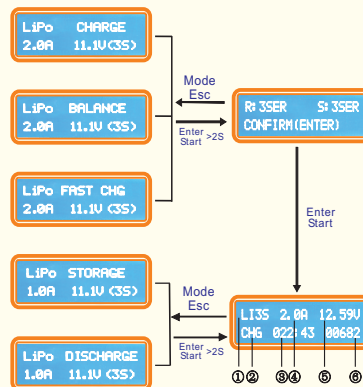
LiPo CHARGE
2.0A 11.1V(3S)

LiPo BALANCE
2.0A 11.1V(3S)

LiPo FAST CHG
2.0A 11.1V(3S)

Mode
Esc

Enter
Start >2S

R:3SER S:3SER
CONFIRM(ENTER)

Enter
Start

LiPo STORAGE
1.0A 11.1V(3S)

LiPo DISCHARGE
1.0A 11.1V(3S)

Mode
Esc

Enter
Start >2S

LI3S 2.0A 12.59V
CHG 022:43 00682

①②③④⑤⑥